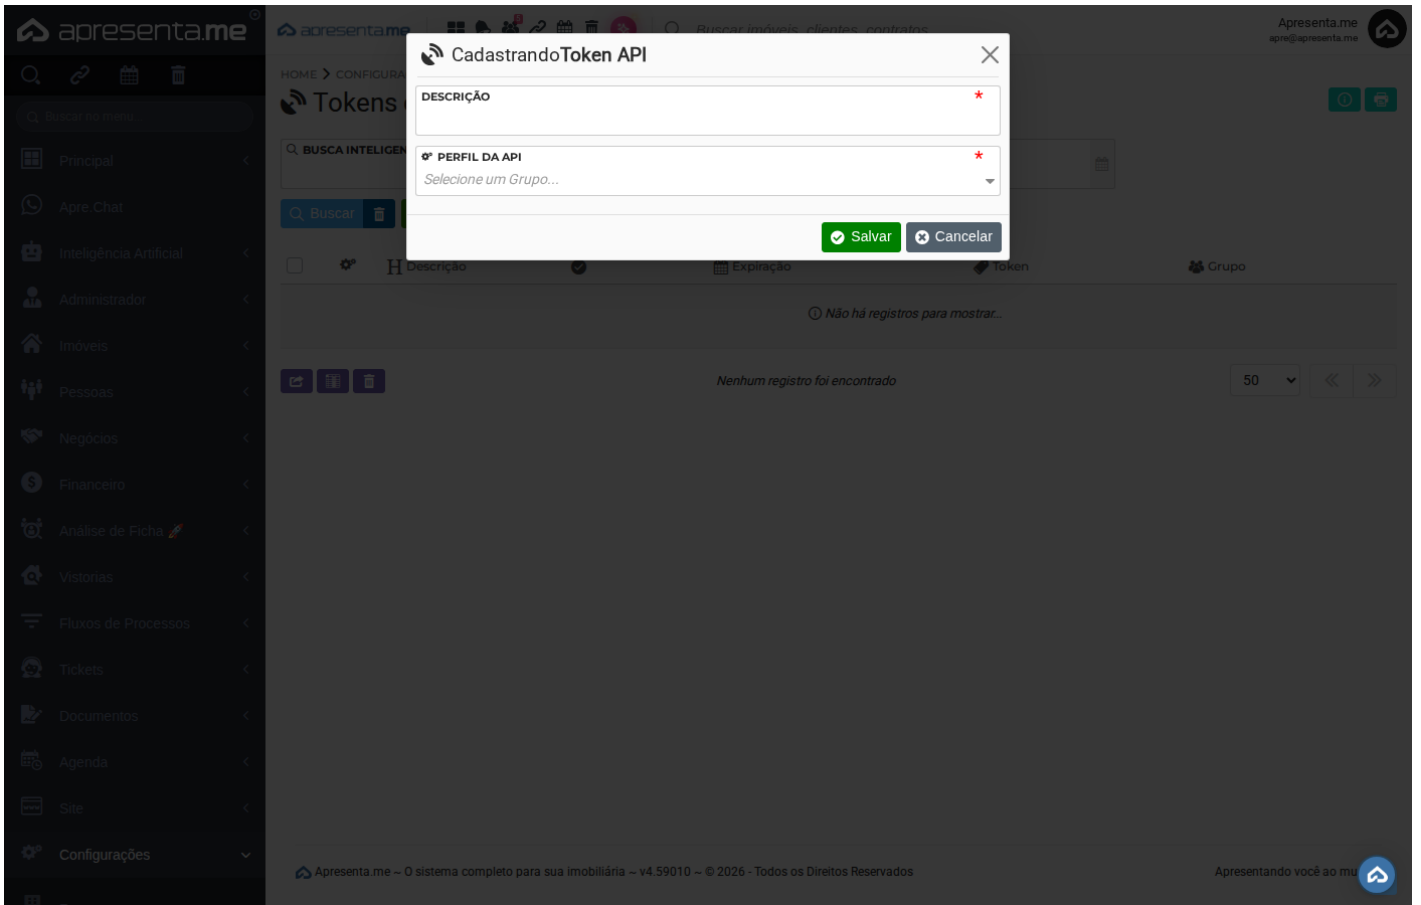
apresenta.me

Buscar no menu

Principal
Apre.Chat
Inteligência Artificial
Administrador
Imóveis
Pessoas
Negócios
Financeiro
Análise de Ficha
Vistorias
Fluxos de Processos
Tickets
Documentos
Agenda
Site
Configurações

apresenta.me
Buscar imóveis, clientes, contratos
Apresenta.me
apre@apresenta.me

HOME > CONFIGURA
Tokens

BUSCA INTELIGEN

Buscar

Descrição
Expiração
Token
Grupo

Não há registros para mostrar...

Nenhum registro foi encontrado
50

CadastrandoToken API

DESCRIÇÃO *

PERFIL DA API *
Selecione um Grupo...

Salvar
Cancelar

Apresenta.me – O sistema completo para sua imobiliária – v4.59010 – © 2026 - Todos os Direitos Reservados
Apresentando você ao mu